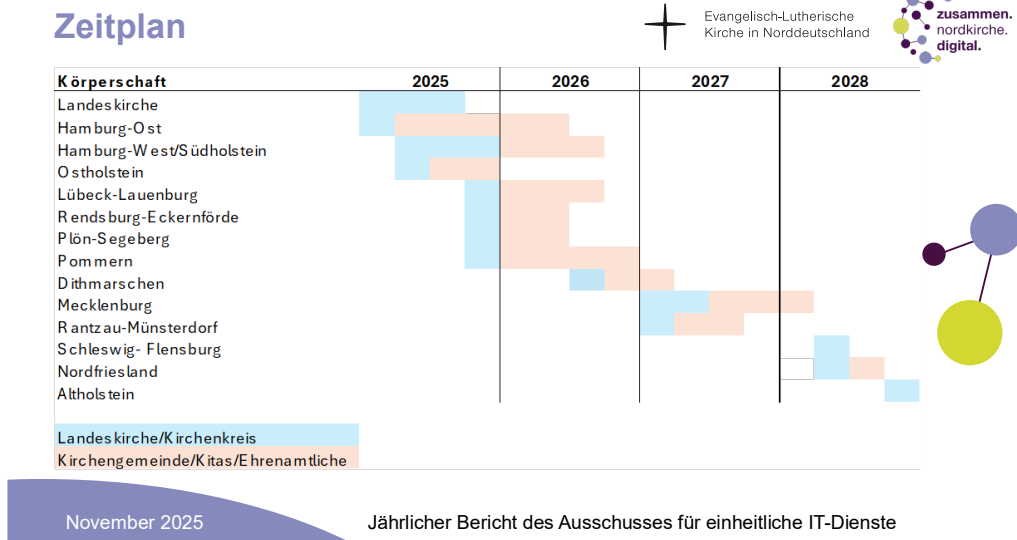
Zeitplan

Evangelisch-Lutherische Kirche in Norddeutschland

zusammen. nordkirche. digital.

| Körperschaft | 2025 | 2026 | 2027 | 2028 |
|---|---|---|---|---|
| Landeskirche | | | | |
| Hamburg-Ost | | | | |
| Hamburg-West/Südholstein | | | | |
| Ostholstein | | | | |
| Lübeck-Lauenburg | | | | |
| Rendsburg-Eckernförde | | | | |
| Plön-Segeberg | | | | |
| Pommern | | | | |
| Dithmarschen | | | | |
| Mecklenburg | | | | |
| Rantzau-Münsterdorf | | | | |
| Schleswig- Flensburg | | | | |
| Nordfriesland | | | | |
| Altholstein | | | | |

Landeskirche/Kirchenkreis
Kirchengemeinde/Kitas/Ehrenamtliche

November 2025

Jährlicher Bericht des Ausschusses für einheitliche IT-Dienste